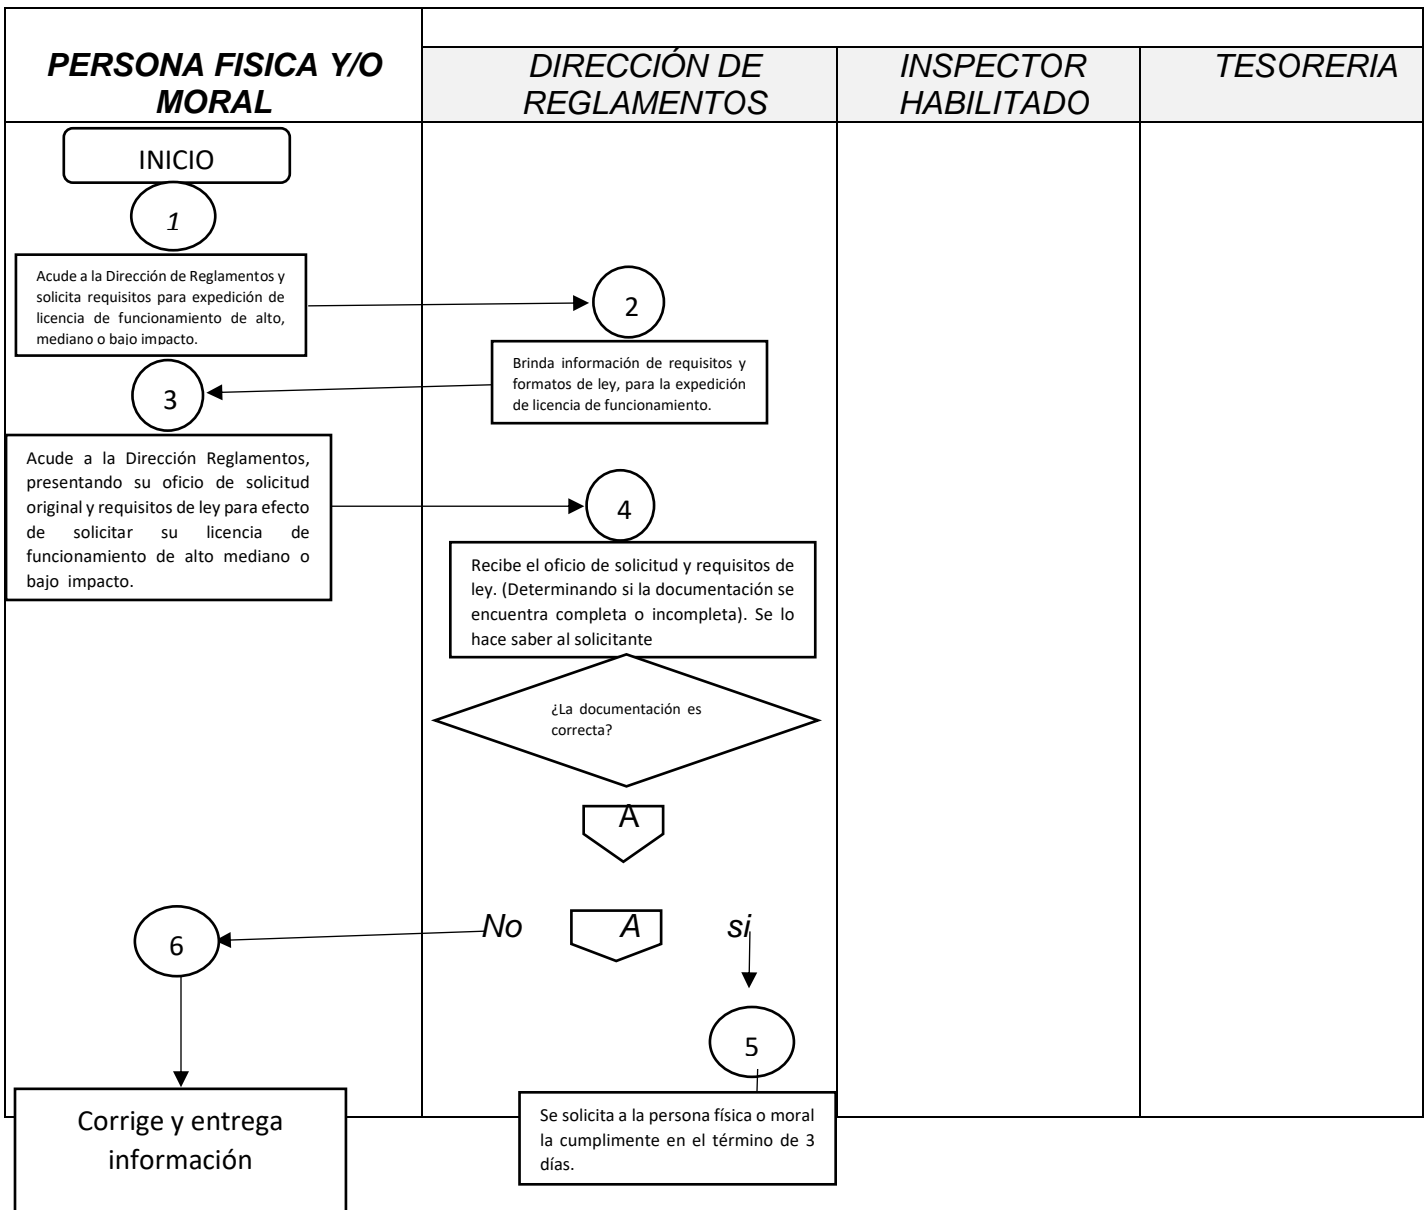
| PERSONA FISICA Y/O MORAL | DIRECCIÓN DE REGLAMENTOS | INSPECTOR HABILITADO | TESORERIA |
|---|---|---|---|

INICIO

1

Acude a la Dirección de Reglamentos y solicita requisitos para expedición de licencia de funcionamiento de alto, mediano o bajo impacto.

2

Brinda información de requisitos y formatos de ley, para la expedición de licencia de funcionamiento.

3

Acude a la Dirección Reglamentos, presentando su oficio de solicitud original y requisitos de ley para efecto de solicitar su licencia de funcionamiento de alto mediano o bajo impacto.

4

Recibe el oficio de solicitud y requisitos de ley. (Determinando si la documentación se encuentra completa o incompleta). Se lo hace saber al solicitante

¿La documentación es correcta?

A

No A si

6

5

Corrige y entrega información

Se solicita a la persona física o moral la cumplimente en el término de 3 días.